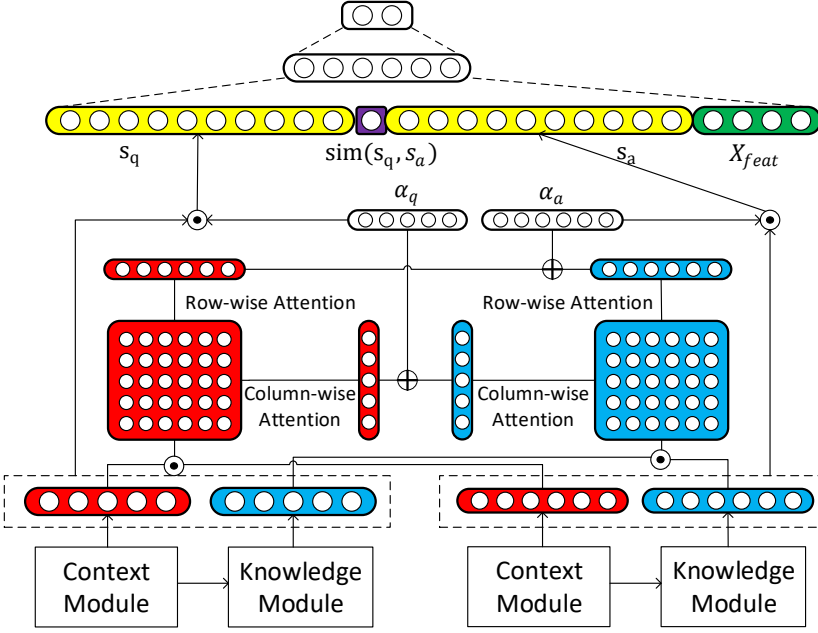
$s_q$

$sim(s_q, s_a)$

$s_a$

$X_{feat}$

$\alpha_q$

$\alpha_a$

Row-wise Attention

Row-wise Attention

Column-wise Attention

Column-wise Attention

Context Module

Knowledge Module

Context Module

Knowledge Module